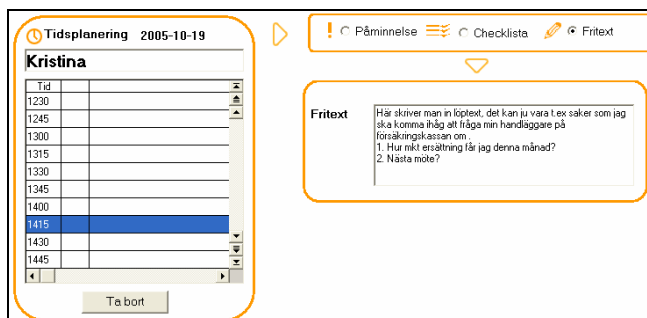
Tidsplanering 2005-10-19

Kristina

| Tid | | |
|---|---|---|
| 1230 | | |
| 1245 | | |
| 1300 | | |
| 1315 | | |
| 1330 | | |
| 1345 | | |
| 1400 | | |
| 1415 | | |
| 1430 | | |
| 1445 | | |

Ta bort

! Påminnelse Checklista Fritext

Fritext

Här skriver man in löptext, det kan ju vara t.ex saker som jag ska komma ihåg att fråga min handläggare på försäkringskassan om .
1. Hur mkt ersättning får jag denna månad?
2. Nästa möte?